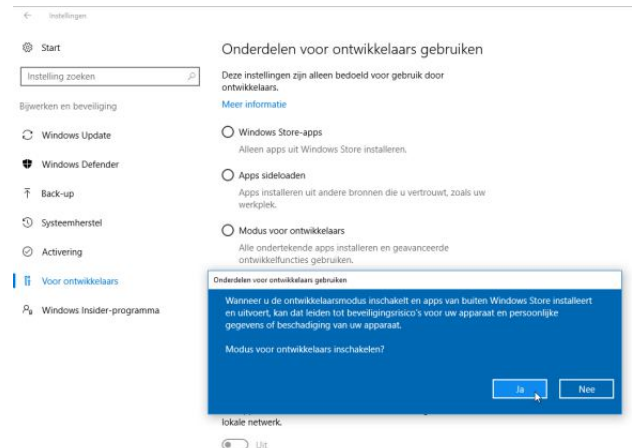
Instellingen

Start

Instelling zoeken

Bijwerken en beveiliging

Windows Update

Windows Defender

Back-up

Systeemherstel

Activering

Voor ontwikkelaars

Windows Insider-programma

Onderdelen voor ontwikkelaars gebruiken

Deze instellingen zijn alleen bedoeld voor gebruik door ontwikkelaars.

Meer informatie

Windows Store-apps

Alleen apps uit Windows Store installeren.

Apps sideloaden

Apps installeren uit andere bronnen die u vertrouwt, zoals uw werkplek.

Modus voor ontwikkelaars

Alle ondertekende apps installeren en geavanceerde ontwikkelfuncties gebruiken.

Onderdelen voor ontwikkelaars gebruiken

Wanneer u de ontwikkelaarsmodus inschakelt en apps van buiten Windows Store installeert en uitvoert, kan dat leiden tot beveiligingsrisico's voor uw apparaat en persoonlijke gegevens of beschadiging van uw apparaat.

Modus voor ontwikkelaars inschakelen?

Ja

Nee

lokale netwerk.

Uit